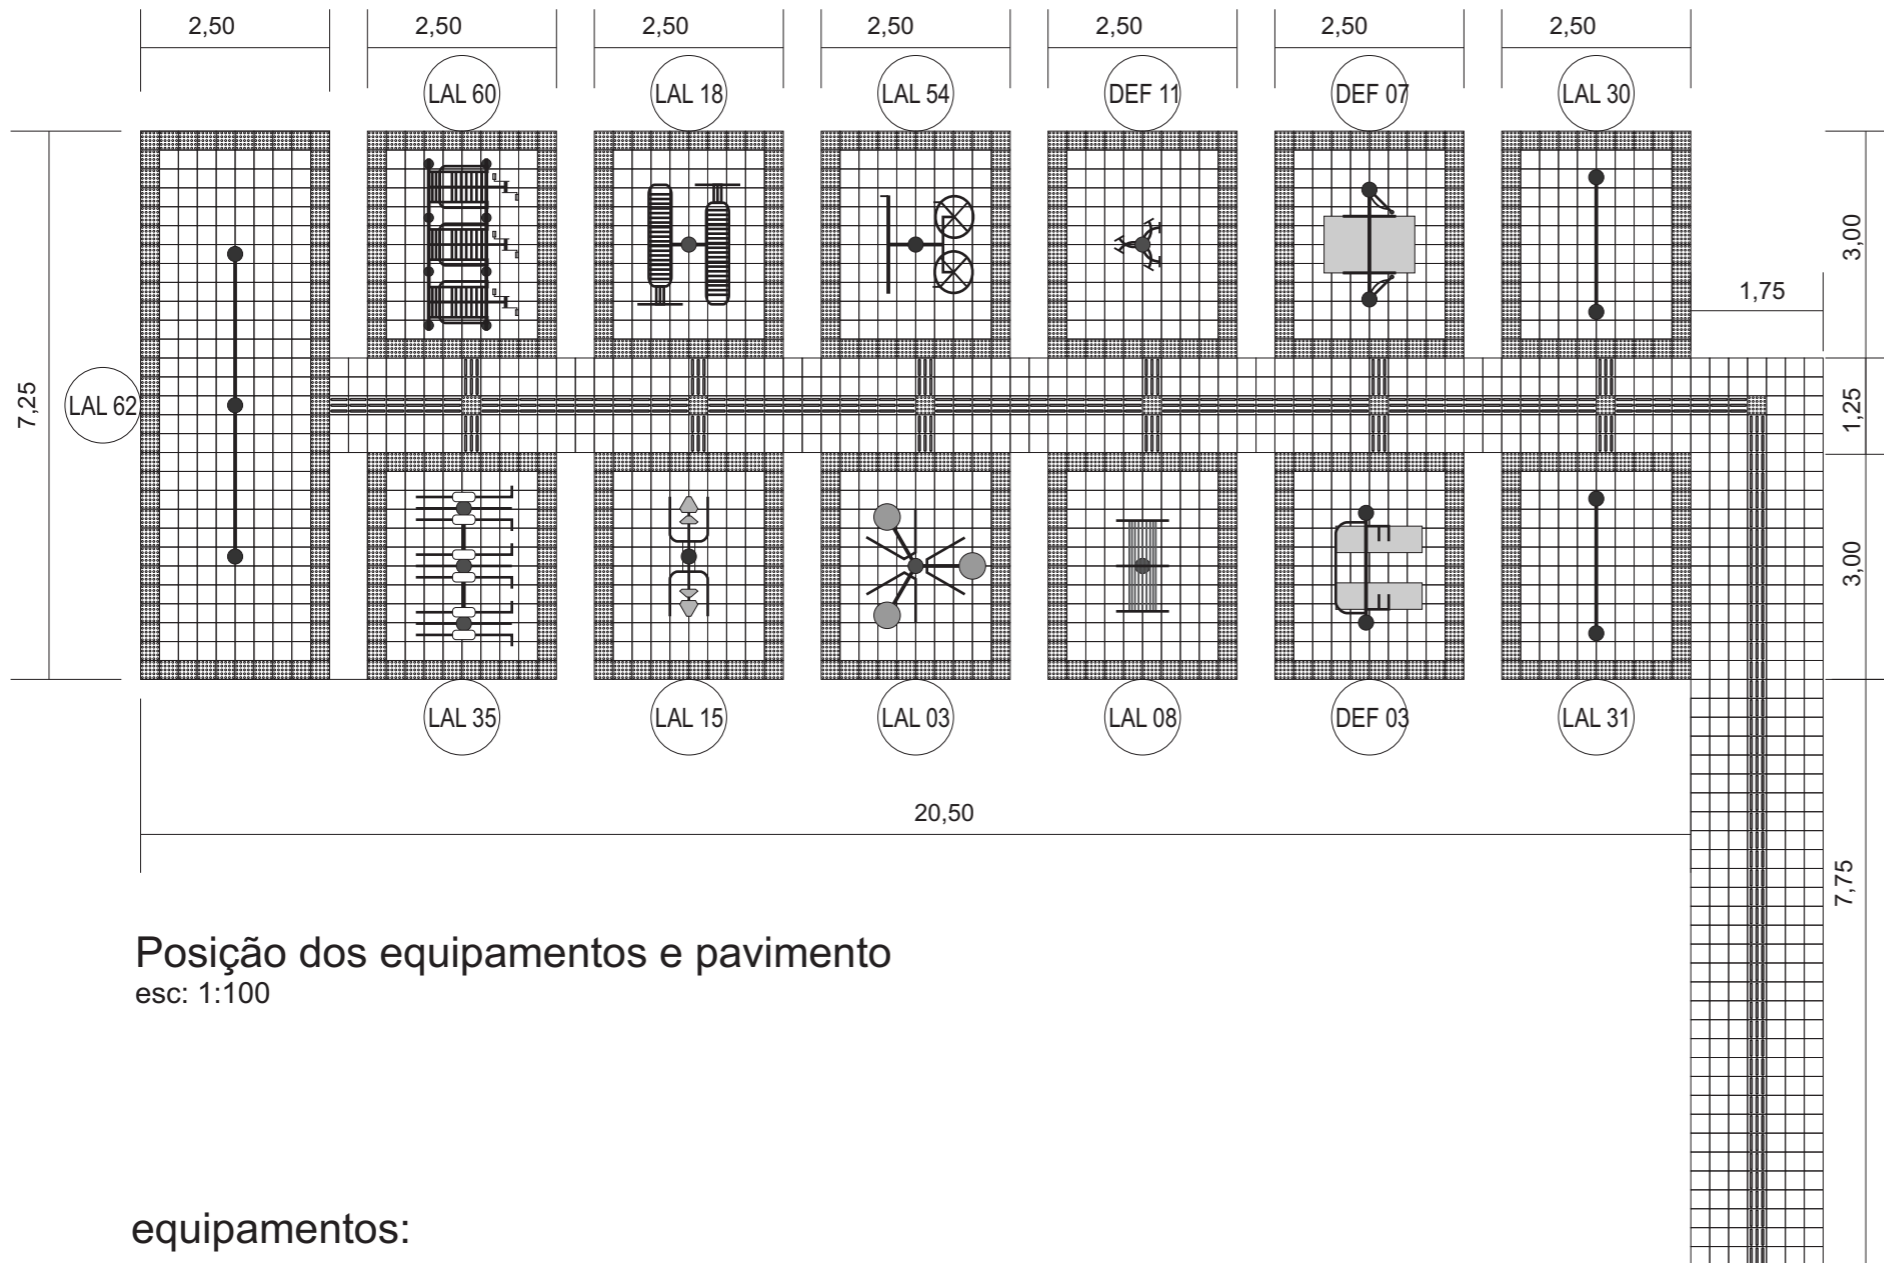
2,50 2,50 2,50 2,50 2,50 2,50 2,50

LAL 60 LAL 18 LAL 54 DEF 11 DEF 07 LAL 30

3,00

1,75

7,25

LAL 62

1,25

3,00

LAL 35 LAL 15 LAL 03 LAL 08 DEF 03 LAL 31

20,50

7,75

Posição dos equipamentos e pavimento
esc: 1:100

equipamentos: